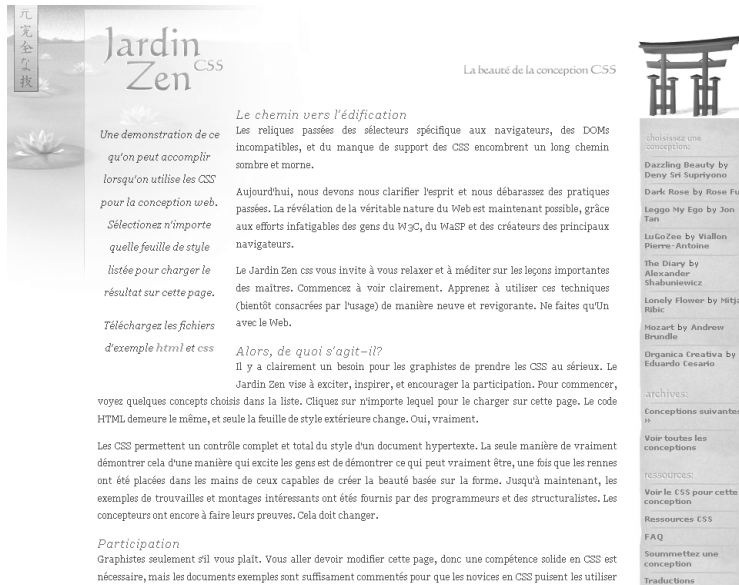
元完全な技

Jardin Zen css

La beauté de la conception CSS

Une demonstration de ce qu'on peut accomplir lorsqu'on utilise les CSS pour la conception web. Sélectionez n'importe quelle feuille de style listée pour charger le résultat sur cette page.

Téléchargez les fichiers d'exemple html et css

Le chemin vers l'édification

Les reliques passées des sélecteurs spécifique aux navigateurs, des DOMs incompatibles, et du manque de support des CSS encombrent un long chemin sombre et morne.

Aujourd'hui, nous devons nous clarifier l'esprit et nous débarassez des pratiques passées. La révélation de la véritable nature du Web est maintenant possible, grâce aux efforts infatigables des gens du W3C, du WaSP et des créateurs des principaux navigateurs.

Le Jardin Zen css vous invite à vous relaxer et à méditer sur les leçons importantes des maitres. Commencez à voir clairement. Apprenez à utiliser ces techniques (bientôt consacrées par l'usage) de manière neuve et revigorante. Ne faites qu'Un avec le Web.

Alors, de quoi s'agit-il?

Il y a clairement un besoin pour les graphistes de prendre les CSS au sérieux. Le Jardin Zen vise à exciter, inspirer, et encourager la participation. Pour commencer, voyez quelques concepts choisis dans la liste. Cliquez sur n'importe lequel pour le charger sur cette page. Le code HTML demeure le même, et seule la feuille de style extérieure change. Oui, vraiment.

Les CSS permettent un contrôle complet et total du style d'un document hypertexte. La seule manière de vraiment démontrer cela d'une manière qui excite les gens est de démontrer ce qui peut vraiment être, une fois que les rennes ont été placées dans les mains de ceux capables de créer la beauté basée sur la forme. Jusqu'à maintenant, les exemples de trouvailles et montages intéressants ont été fournis par des programmeurs et des structuralistes. Les concepteurs ont encore à faire leurs preuves. Cela doit changer.

Participation

Graphistes seulement s'il vous plaît. Vous aller devoir modifier cette page, donc une compétence solide en CSS est nécessaire, mais les documents exemples sont suffisament commentés pour que les novices en CSS puisent les utiliser

choisissez une conception:

Dazzling Beauty by Deny Sri Supriyono

Dark Rose by Rose Fu

Leggo My Ego by Jon Tan

LuGoZee by Viallon Pierre-Antoine

The Diary by Alexander Shabuniewicz

Lonely Flower by Mitja Ribic

Mozart by Andrew Brundle

Organica Creativa by Eduardo Cesario

archives:

Conceptions suivantes »

Voir toutes les conceptions

ressources:

Voir le CSS pour cette conception

Ressources CSS

FAQ

Soummettez une conception

Traductions